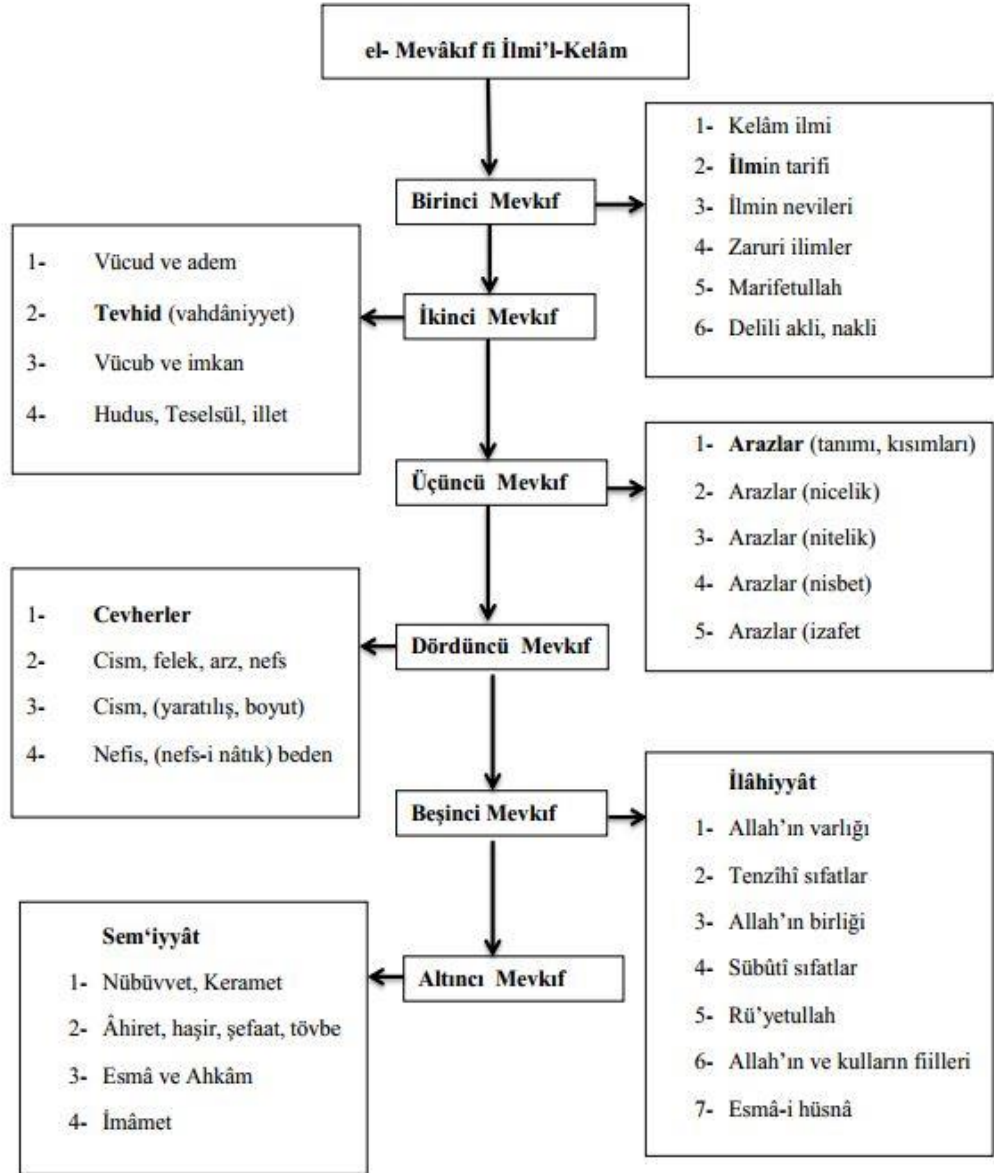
el- Mevâkıf fi İlmi'l-Kelâm

Birinci Mevkıf

1- Kelâm ilmi
2- İlmin tarifi
3- İlmin nevileri
4- Zaruri ilimler
5- Marifetullah
6- Delili akli, nakli

İkinci Mevkıf

1- Vücud ve adem
2- Tevhid (vahdâniyyet)
3- Vücub ve imkan
4- Hudus, Teselsül, illet

Üçüncü Mevkıf

1- Arazlar (tanımı, kısımları)
2- Arazlar (nicelik)
3- Arazlar (nitelik)
4- Arazlar (nisbet)
5- Arazlar (izafet

Dördüncü Mevkıf

1- Cevherler
2- Cism, felek, arz, nefs
3- Cism, (yaratılış, boyut)
4- Nefis, (nefs-i nâtık) beden

Beşinci Mevkıf

İlâhiyyât
1- Allah'ın varlığı
2- Tenzîhî sıfatlar
3- Allah'ın birliği
4- Sübûtî sıfatlar
5- Rü'yetullah
6- Allah'ın ve kulların fiilleri
7- Esmâ-i hüsnâ

Altıncı Mevkıf

Sem'iyyât
1- Nübüvvet, Keramet
2- Âhiret, haşir, şefaat, tövbe
3- Esmâ ve Ahkâm
4- İmâmet